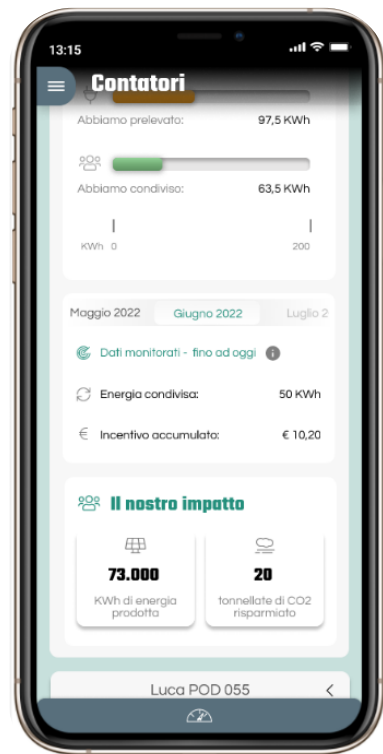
13:15

Contatori

Abbiamo prelevato: 97,5 KWh

Abbiamo condiviso: 63,5 KWh

KWh 0 200

Maggio 2022 Giugno 2022 Luglio 2

Dati monitorati - fino ad oggi

Energia condivisa: 50 KWh

€ Incentivo accumulato: € 10,20

Il nostro impatto

73.000
KWh di energia prodotta

20
tonnellate di CO2 risparmiato

Luca POD 055 <